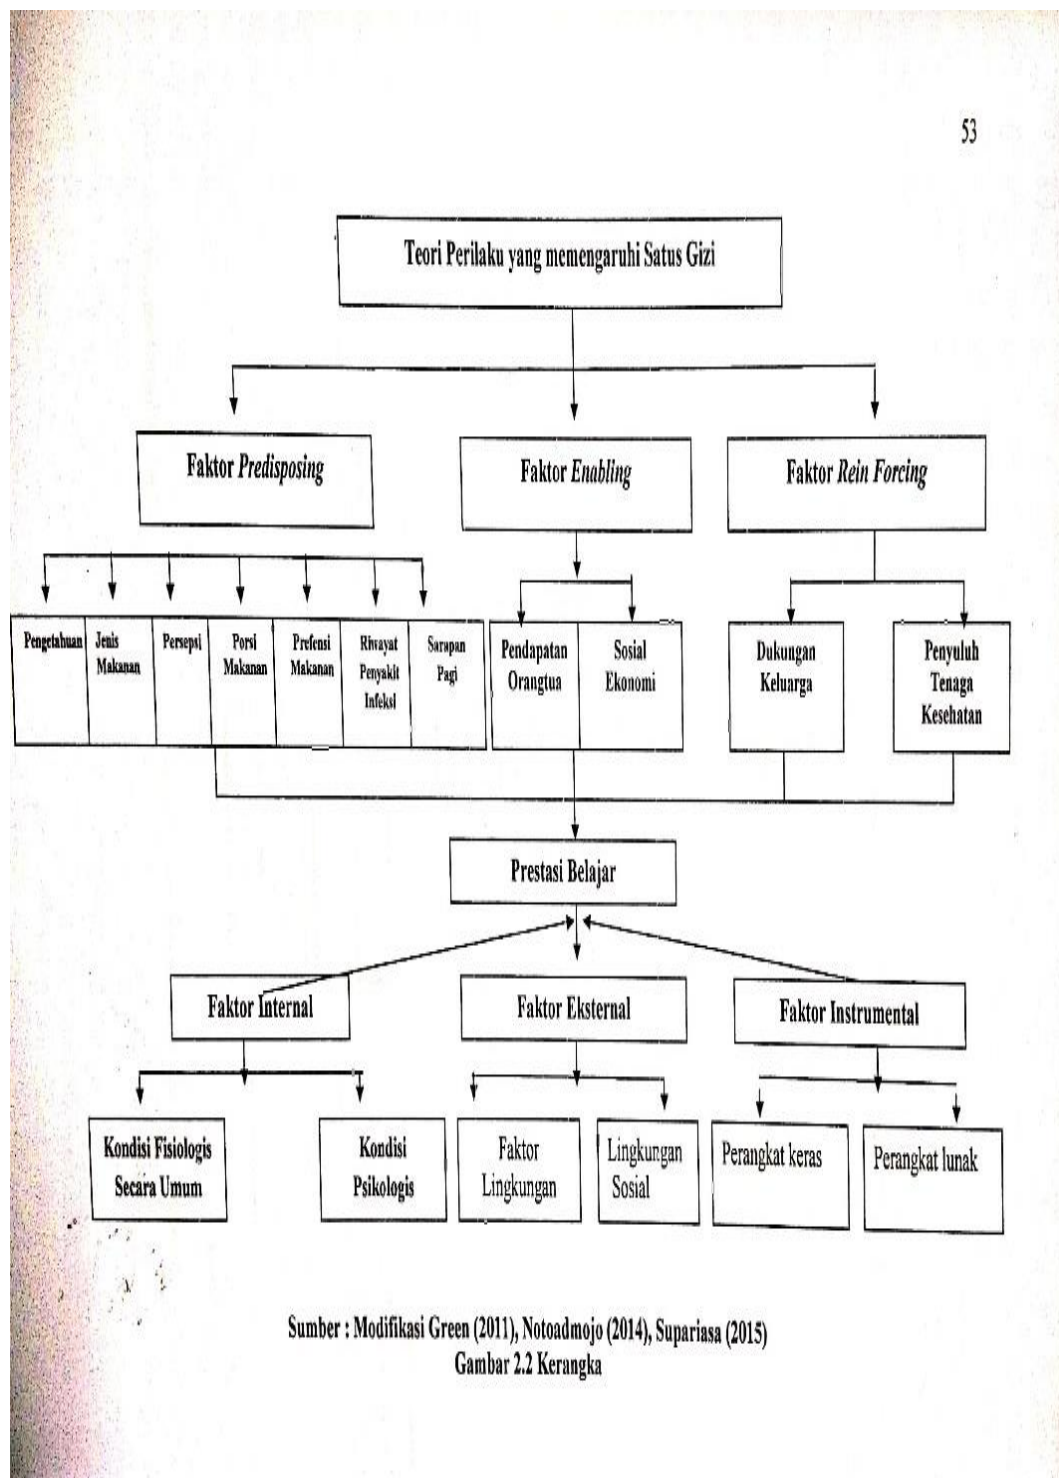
53

Teori Perilaku yang memengaruhi Satus Gizi

Faktor *Predisposing*

Faktor *Enabling*

Faktor *Rein Forcing*

Pengetahuan

Jenis Makanan

Persepsi

Porsi Makanan

Prefensi Makanan

Riwayat Penyakit Infeksi

Sarapan Pagi

Pendapatan Orangtua

Sosial Ekonomi

Dukungan Keluarga

Penyuluh Tenaga Kesehatan

Prestasi Belajar

Faktor Internal

Faktor Eksternal

Faktor Instrumental

Kondisi Fisiologis Secara Umum

Kondisi Psikologis

Faktor Lingkungan

Lingkungan Sosial

Perangkat keras

Perangkat lunak

Sumber : Modifikasi Green (2011), Notoadmojo (2014), Supariasa (2015)
Gambar 2.2 Kerangka